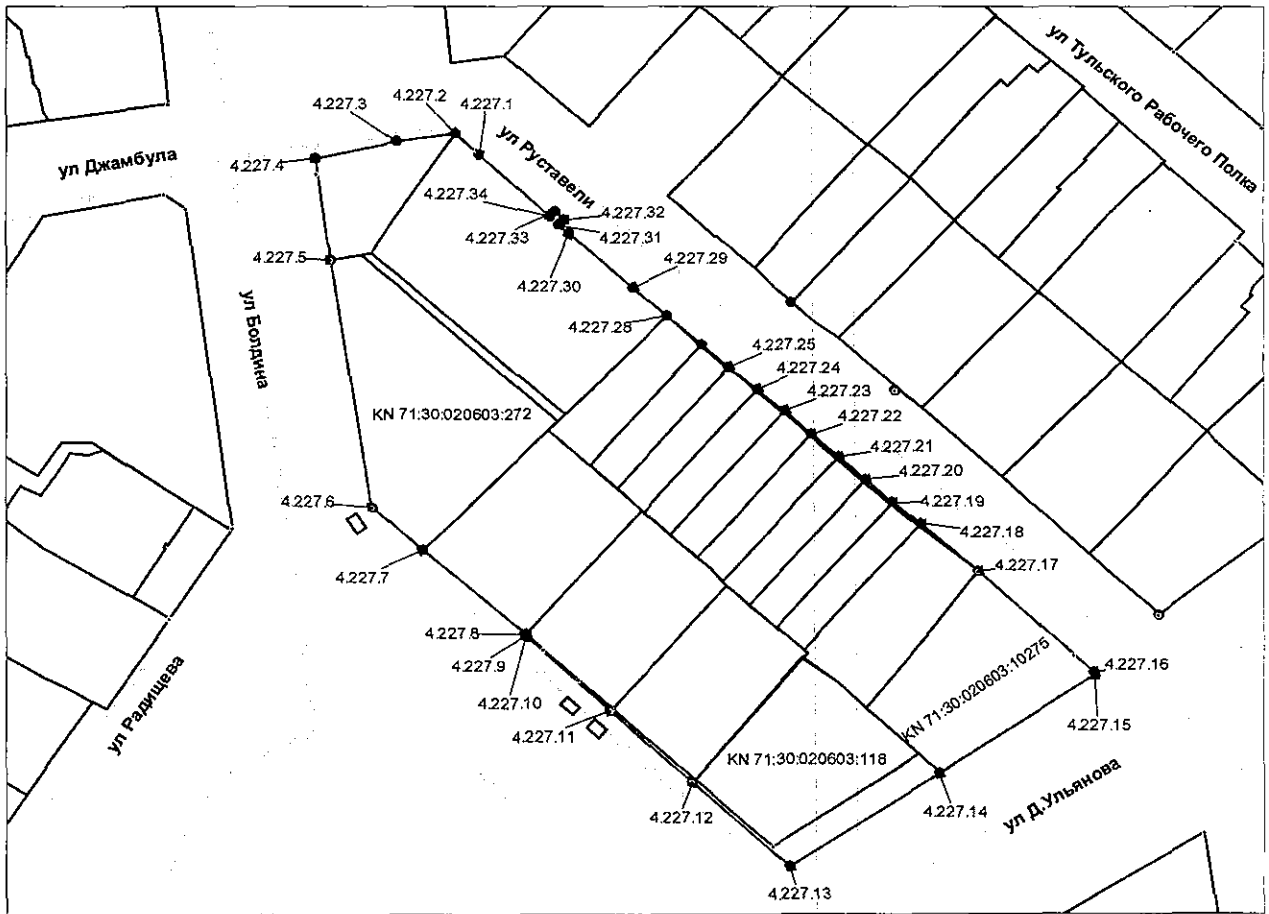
ул Тульского Рабочего Полка
4.227.3
4.227.2
4.227.1
ул Джамбула
4.227.4
ул Руставели
4.227.34
4.227.32
4.227.33
4.227.31
4.227.5
4.227.29
4.227.30
ул Болдина
4.227.28
4.227.25
4.227.24
4.227.23
KN 71:30:020603:272
4.227.22
4.227.21
4.227.20
4.227.19
4.227.6
4.227.18
4.227.7
4.227.17
4.227.8
4.227.9
4.227.16
ул Радищева
4.227.10
4.227.15
4.227.11
KN 71:30:020603:10275
KN 71:30:020603:118
4.227.12
4.227.14
ул Д.Ульянова
4.227.13